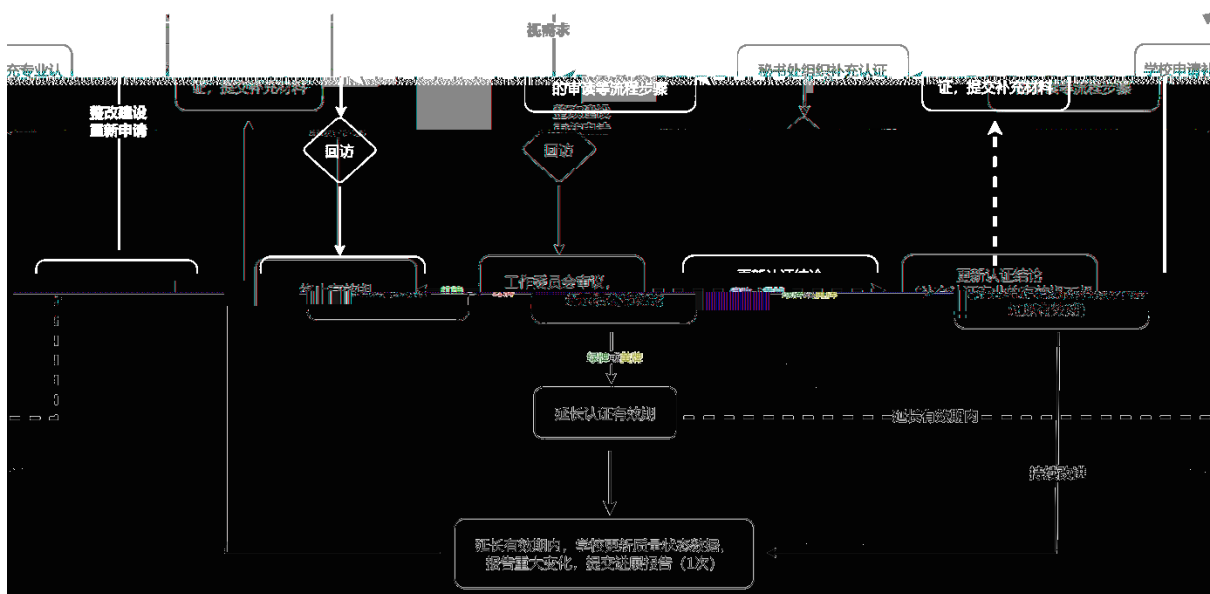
抵南未

充专业认

整改建设
重新申请

证，提交补充材料

回访

的审核等流程步骤

回访

秘书处组织补充认证

证，提交补充材料

学校申请

工作委员会审议，

重新认证结论

延长认证有效期

延长有效期内

持续改进

延长有效期内，学校要按质量状态数据，报告重大变化，提交进展报告（1次）